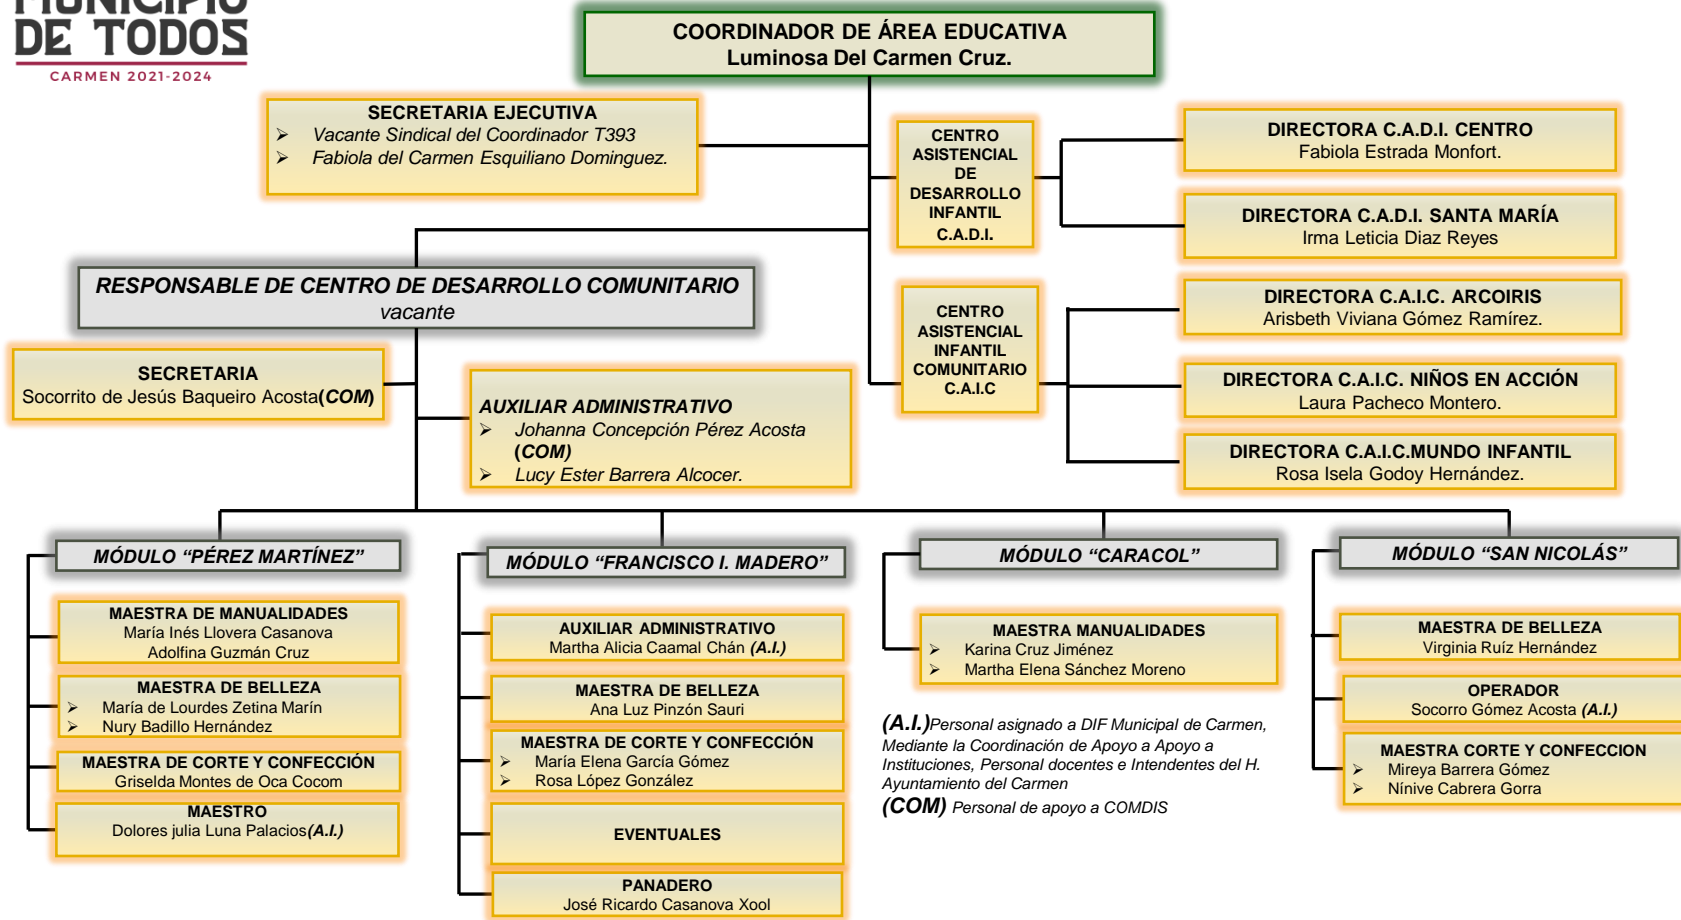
MUNICIPIO DE TODOS
CARMEN 2021-2024

COORDINADOR DE ÁREA EDUCATIVA
Luminosa Del Carmen Cruz.

SECRETARIA EJECUTIVA
➢ Vacante Sindical del Coordinador T393
➢ Fabiola del Carmen Esquiliano Dominguez.

CENTRO ASISTENCIAL DE DESARROLLO INFANTIL C.A.D.I.

DIRECTORA C.A.D.I. CENTRO
Fabiola Estrada Monfort.

DIRECTORA C.A.D.I. SANTA MARÍA
Irma Leticia Diaz Reyes

RESPONSABLE DE CENTRO DE DESARROLLO COMUNITARIO
vacante

CENTRO ASISTENCIAL INFANTIL COMUNITARIO C.A.I.C

DIRECTORA C.A.I.C. ARCOIRIS
Arisbeth Viviana Gómez Ramírez.

SECRETARIA
Socorrito de Jesús Baqueiro Acosta(COM)

AUXILIAR ADMINISTRATIVO
➢ Johanna Concepción Pérez Acosta (COM)
➢ Lucy Ester Barrera Alcocer.

DIRECTORA C.A.I.C. NIÑOS EN ACCIÓN
Laura Pacheco Montero.

DIRECTORA C.A.I.C.MUNDO INFANTIL
Rosa Isela Godoy Hernández.

MÓDULO “PÉREZ MARTÍNEZ”

MAESTRA DE MANUALIDADES
María Inés Llovera Casanova
Adolfina Guzmán Cruz

MAESTRA DE BELLEZA
➢ María de Lourdes Zetina Marín
➢ Nury Badillo Hernández

MAESTRA DE CORTE Y CONFECCIÓN
Griselda Montes de Oca Cocom

MAESTRO
Dolores julia Luna Palacios(A.I.)

MÓDULO “FRANCISCO I. MADERO”

AUXILIAR ADMINISTRATIVO
Martha Alicia Caamal Chán (A.I.)

MAESTRA DE BELLEZA
Ana Luz Pinzón Sauri

MAESTRA DE CORTE Y CONFECCIÓN
➢ María Elena García Gómez
➢ Rosa López González

EVENTUALES

PANADERO
José Ricardo Casanova Xool

MÓDULO “CARACOL”

MAESTRA MANUALIDADES
➢ Karina Cruz Jiménez
➢ Martha Elena Sánchez Moreno

(A.I.)Personal asignado a DIF Municipal de Carmen, Mediante la Coordinación de Apoyo a Apoyo a Instituciones, Personal docentes e Intendentes del H. Ayuntamiento del Carmen
(COM) Personal de apoyo a COMDIS

MÓDULO “SAN NICOLÁS”

MAESTRA DE BELLEZA
Virginia Ruíz Hernández

OPERADOR
Socorro Gómez Acosta (A.I.)

MAESTRA CORTE Y CONFECCION
➢ Mireya Barrera Gómez
➢ Nínive Cabrera Gorra